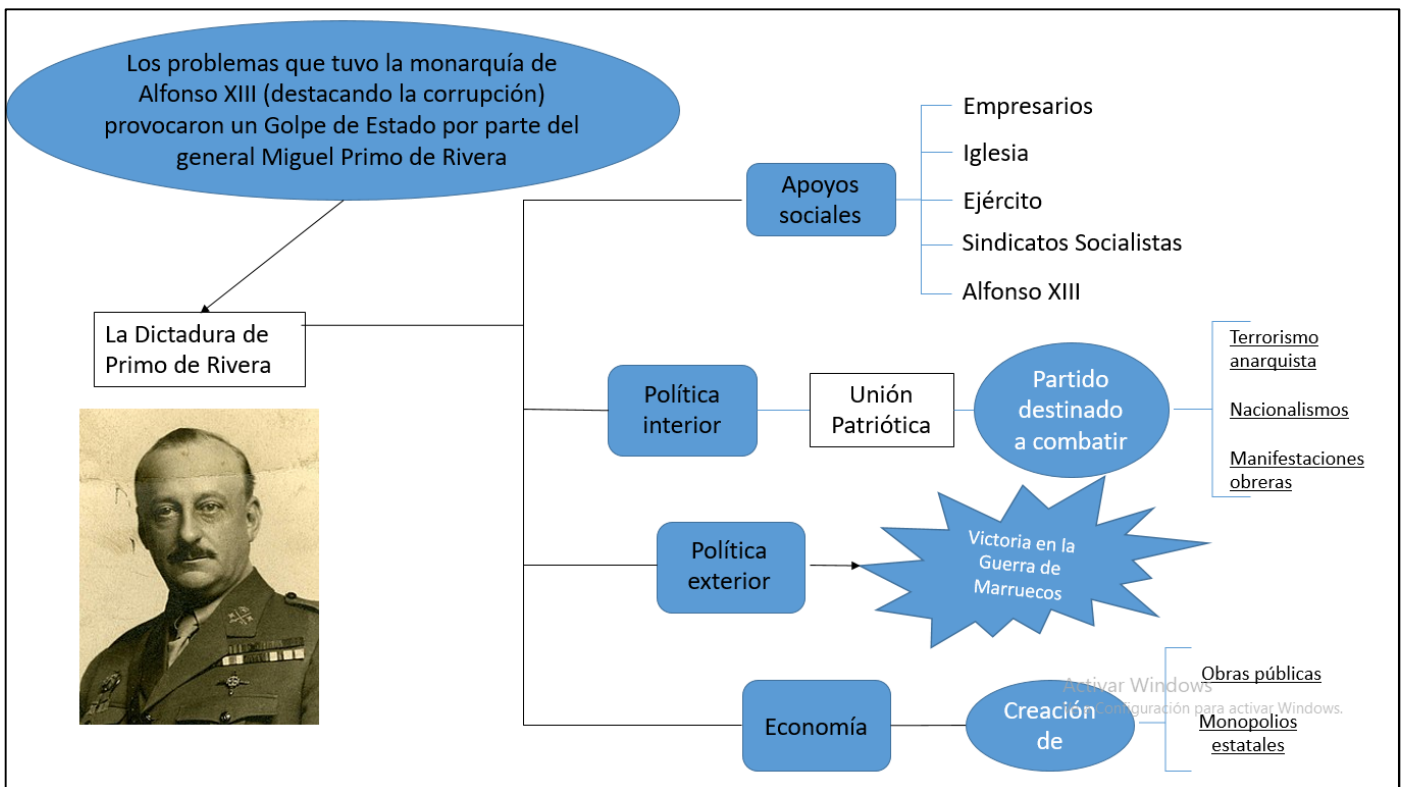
Los problemas que tuvo la monarquía de Alfonso XIII (destacando la corrupción) provocaron un Golpe de Estado por parte del general Miguel Primo de Rivera

La Dictadura de Primo de Rivera

Apoyos sociales

Empresarios

Iglesia

Ejército

Sindicatos Socialistas

Alfonso XIII

Política interior

Unión Patriótica

Partido destinado a combatir

Terrorismo anarquista

Nacionalismos

Manifestaciones obreras

Política exterior

Victoria en la Guerra de Marruecos

Economía

Creación de

Obras públicas

Monopolios estatales

Activar Windows
Ve a Configuración para activar Windows.